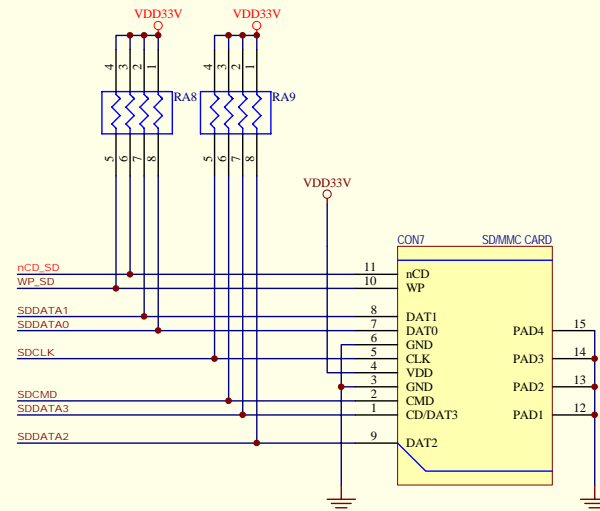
VDD33V
VDD33V
4 3 2 1
4 3 2 1
RA8
RA9
5 6 7 8
5 6 7 8
VDD33V
CON7
SD/MMC CARD
nCD_SD
WP_SD
SDDATA1
SDDATA0
SDCLK
SDCMD
SDDATA3
SDDATA2
11 nCD
10 WP
8 DAT1
7 DAT0
6 GND
5 CLK
4 VDD
3 GND
2 CMD
1 CD/DAT3
9 DAT2
PAD4 15
PAD3 14
PAD2 13
PAD1 12